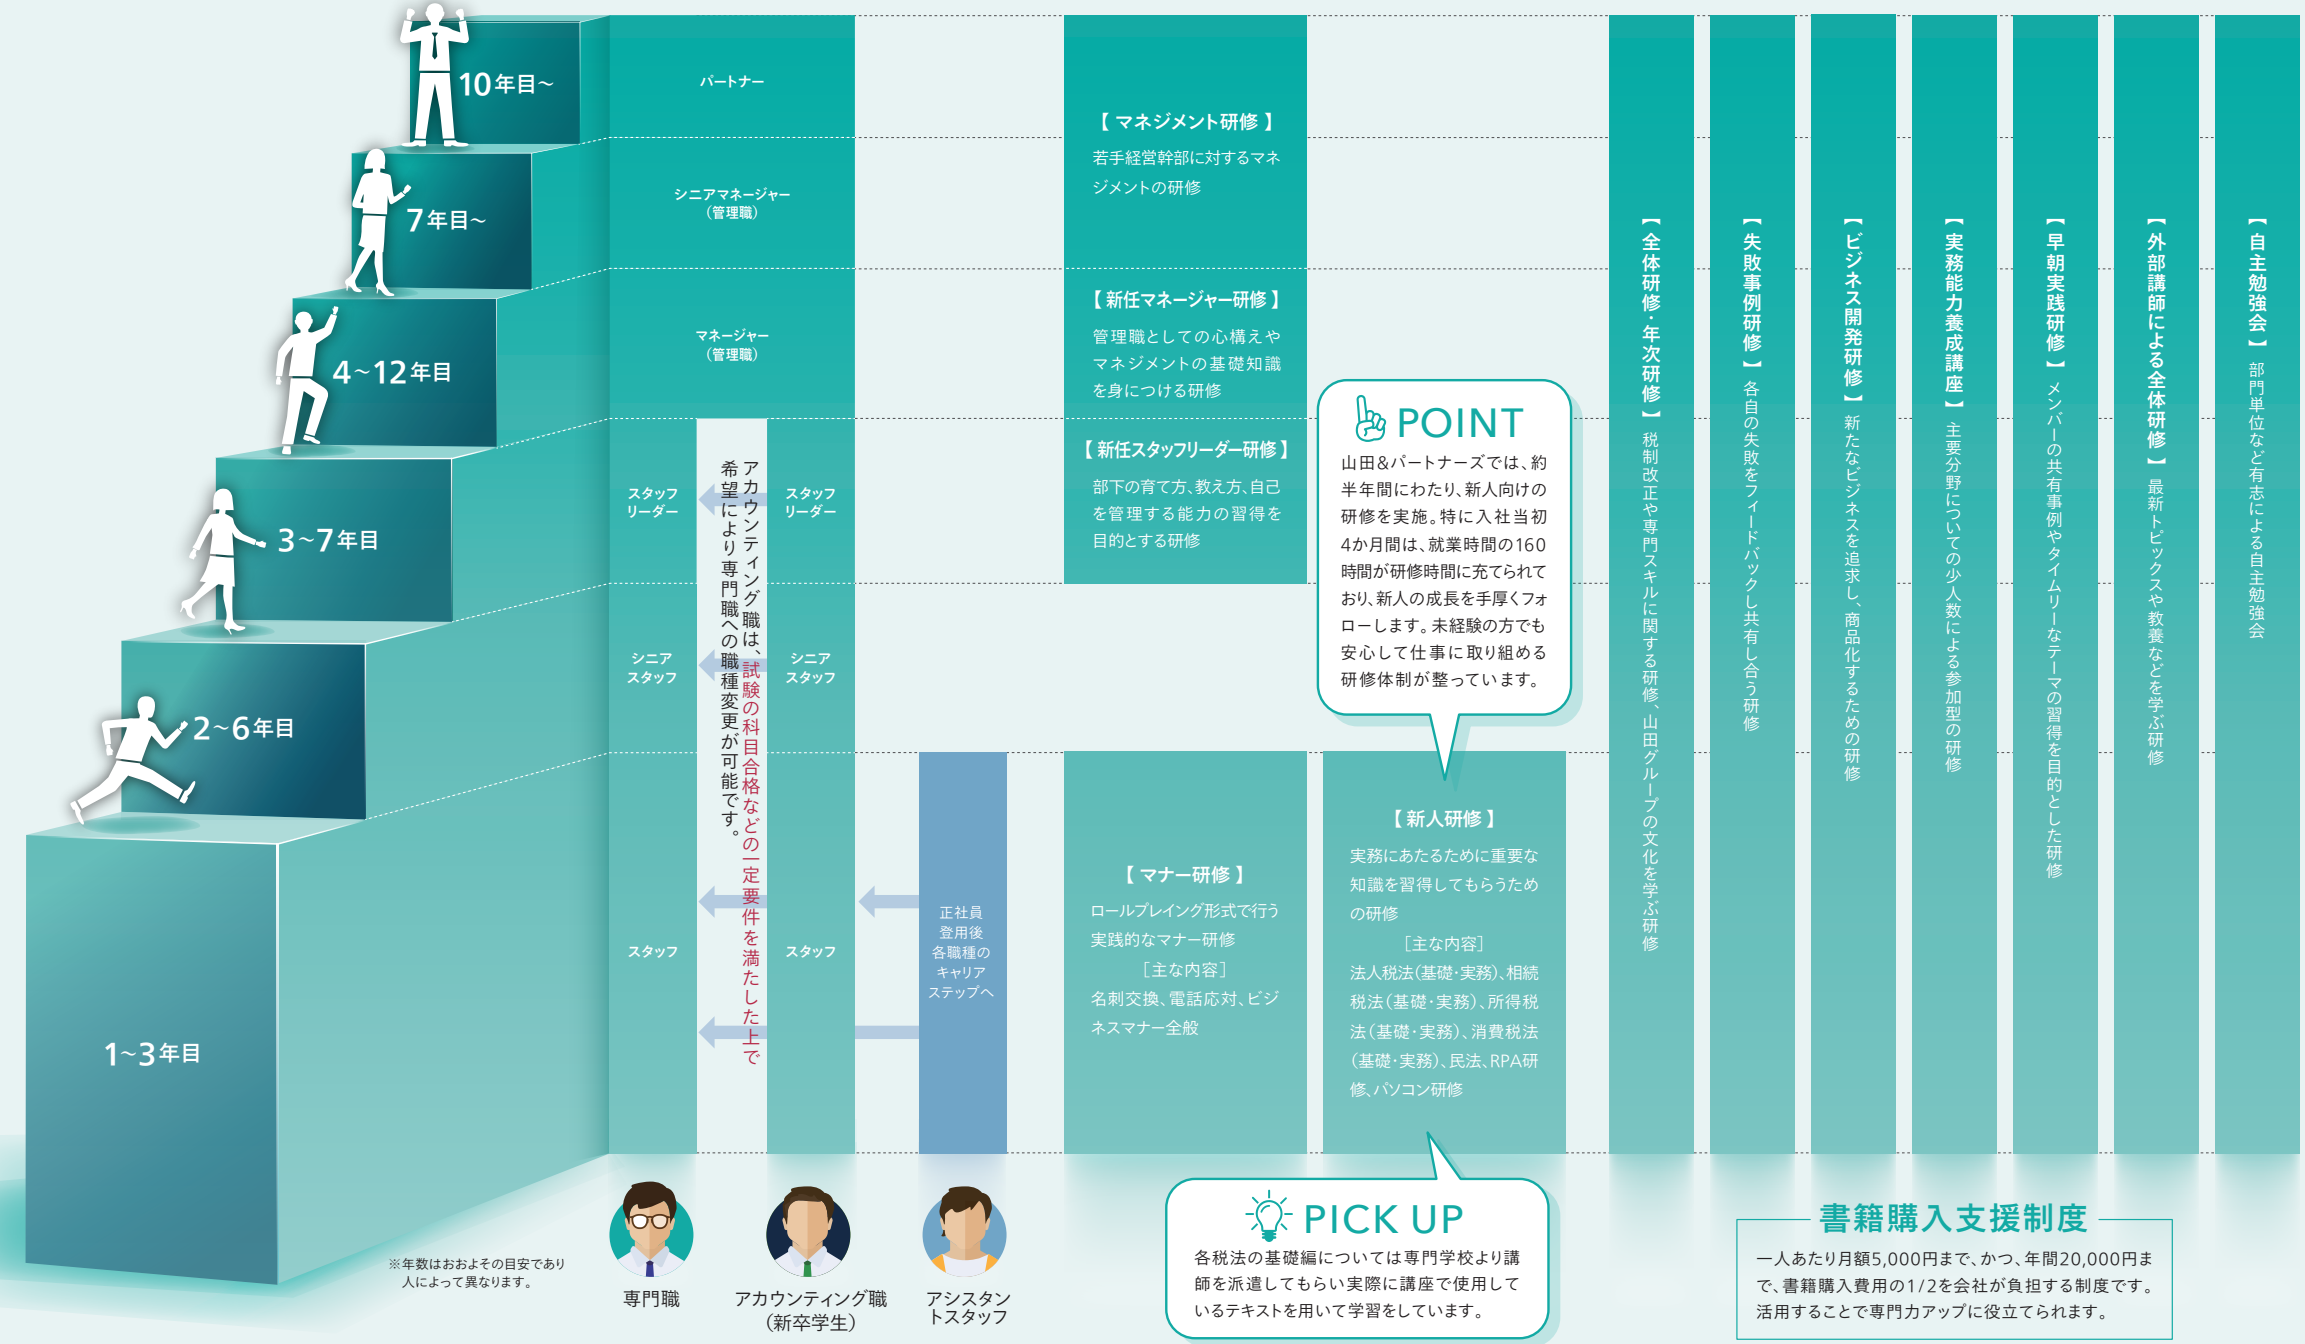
10年目~

7年目~

4~12年目

3~7年目

2~6年目

1~3年目

※年数はおおよその目安であり人によって異なります。

パートナー

シニアマネージャー（管理職）

マネージャー（管理職）

スタッフリーダー

スタッフリーダー

シニアスタッフ

シニアスタッフ

スタッフ

スタッフ

アカウンティング職は、試験の科目合格などの一定要件を満たした上で希望により専門職への職種変更が可能です。

正社員登用後各職種のキャリアステップへ

専門職

アカウンティング職（新卒学生）

アシスタントスタッフ

【マネジメント研修】
若手経営幹部に対するマネジメントの研修

【新任マネージャー研修】
管理職としての心構えやマネジメントの基礎知識を身につける研修

【新任スタッフリーダー研修】
部下の育て方、教え方、自己を管理する能力の習得を目的とする研修

POINT
山田&パートナーズでは、約半年間にわたり、新人向けの研修を実施。特に入社当初4か月間は、就業時間の160時間が研修時間に充てられており、新人の成長を手厚くフォローします。未経験の方でも安心して仕事に取り組める研修体制が整っています。

【マナー研修】
ロールプレイング形式で行う実践的なマナー研修
［主な内容］
名刺交換、電話応対、ビジネスマナー全般

【新人研修】
実務にあたるために重要な知識を習得してもらうための研修
［主な内容］
法人税法（基礎・実務）、相続税法（基礎・実務）、所得税法（基礎・実務）、消費税法（基礎・実務）、民法、RPA研修、パソコン研修

PICK UP
各税法の基礎編については専門学校より講師を派遣してもらい実際に講座で使用しているテキストを用いて学習をしています。

【全体研修・年次研修】税制改正や専門スキルに関する研修、山田グループの文化を学ぶ研修

【失敗事例研修】各自の失敗をフィードバックし共有し合う研修

【ビジネス開発研修】新たなビジネスを追求し、商品化するための研修

【実務能力養成講座】主要分野についての少人数による参加型の研修

【早朝実践研修】メンバーの共有事例やタイムリーなテーマの習得を目的とした研修

【外部講師による全体研修】最新トピックスや教養などを学ぶ研修

【自主勉強会】部門単位など有志による自主勉強会

書籍購入支援制度
一人あたり月額5,000円まで、かつ、年間20,000円まで、書籍購入費用の1/2を会社が負担する制度です。活用することで専門力アップに役立てられます。